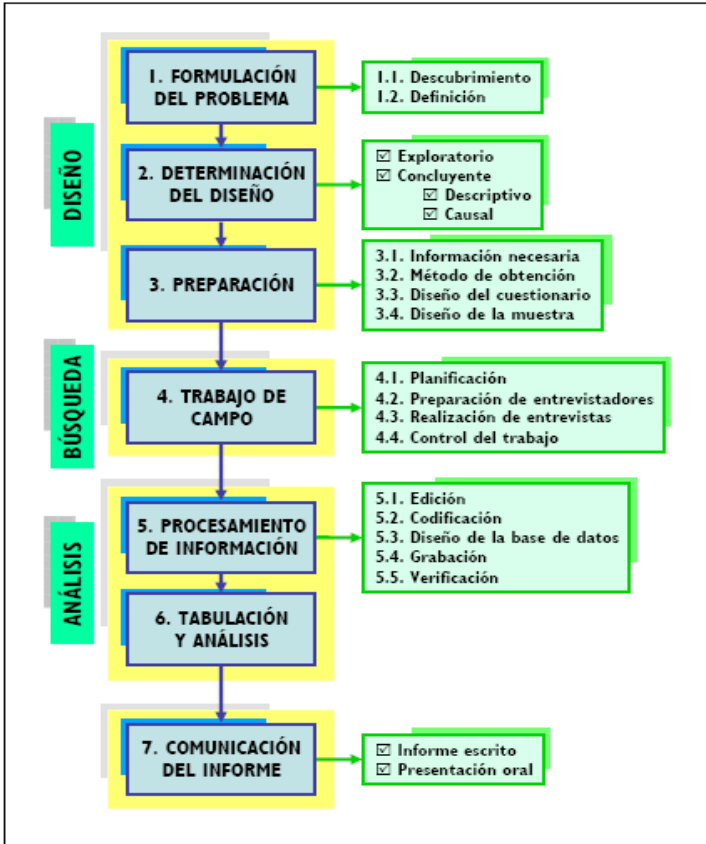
DISEÑO

1. FORMULACIÓN DEL PROBLEMA

1.1. Descubrimiento
1.2. Definición

2. DETERMINACIÓN DEL DISEÑO

☑ Exploratorio
☑ Concluyente
☑ Descriptivo
☑ Causal

3. PREPARACIÓN

3.1. Información necesaria
3.2. Método de obtención
3.3. Diseño del cuestionario
3.4. Diseño de la muestra

BÚSQUEDA

4. TRABAJO DE CAMPO

4.1. Planificación
4.2. Preparación de entrevistadores
4.3. Realización de entrevistas
4.4. Control del trabajo

ANÁLISIS

5. PROCESAMIENTO DE INFORMACIÓN

5.1. Edición
5.2. Codificación
5.3. Diseño de la base de datos
5.4. Grabación
5.5. Verificación

6. TABULACIÓN Y ANÁLISIS

7. COMUNICACIÓN DEL INFORME

☑ Informe escrito
☑ Presentación oral